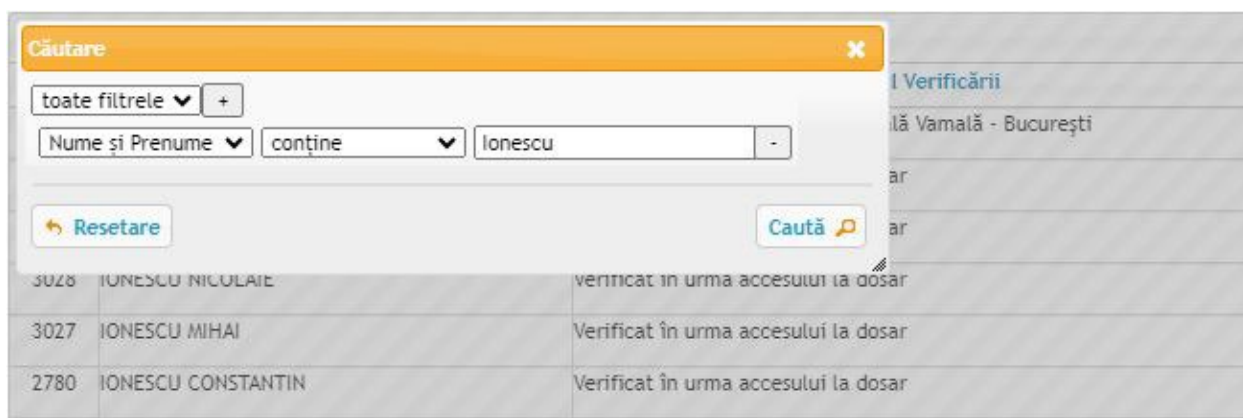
Căutare ✖

toate filtrele +

Nume și Prenume conține Ionescu -

Resetare

Caută

l Verificării

ală Vamală - București

ar

ar

| 3028 | IONESCU NICOLAIE | Verificat în urma accesului la dosar |
|---|---|---|
| 3027 | IONESCU MIHAI | Verificat în urma accesului la dosar |
| 2780 | IONESCU CONSTANTIN | Verificat în urma accesului la dosar |